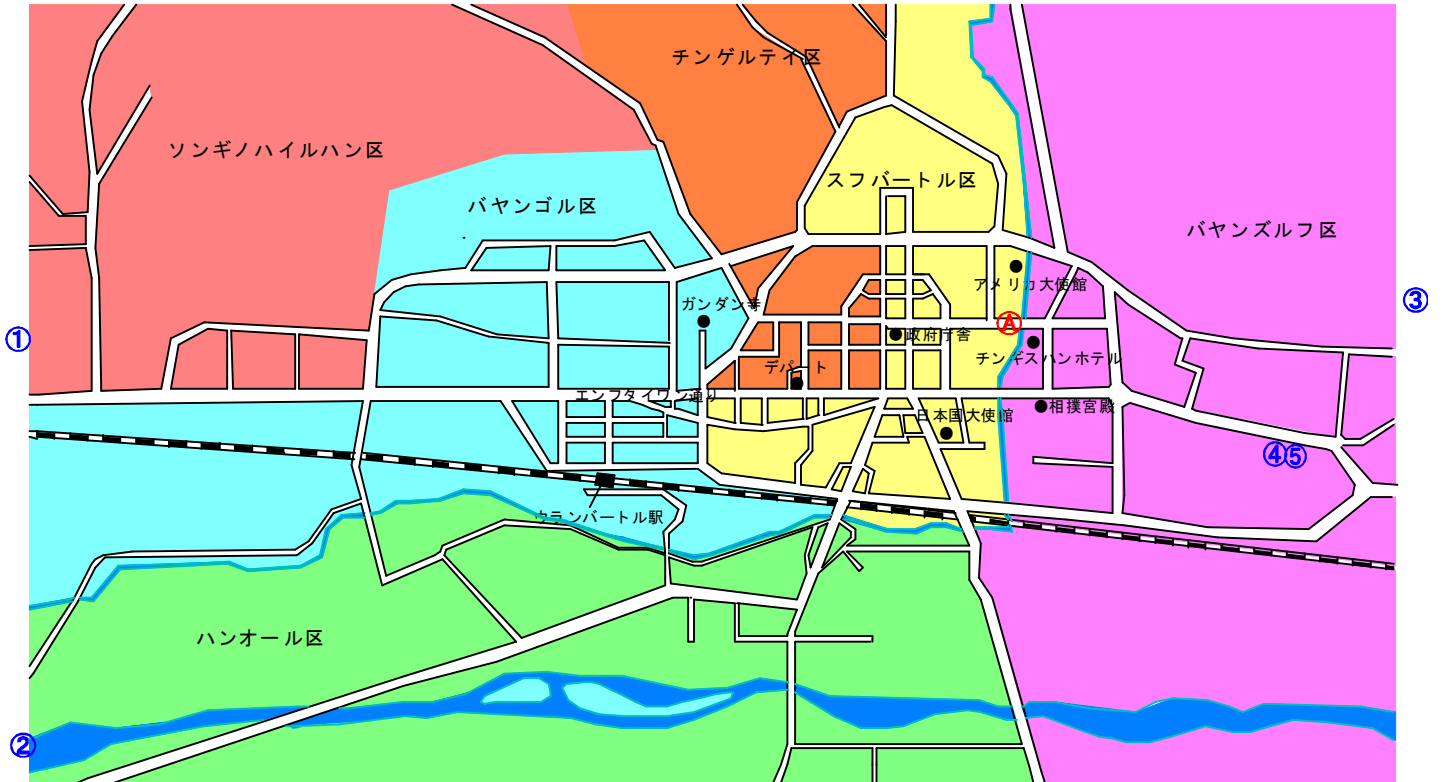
チンゲルテイ区

ソンギノハイルハン区

スフバートル区

バヤンゴル区

バヤンズルフ区

アメリカ大使館

ガンダン寺

③

①

Ⓐ

政府庁舎

チンギスハンホテル

デパート

エンフタイワン通り

日本国大使館

相撲宮殿

④⑤

ウランバートル駅

ハンオール区

②